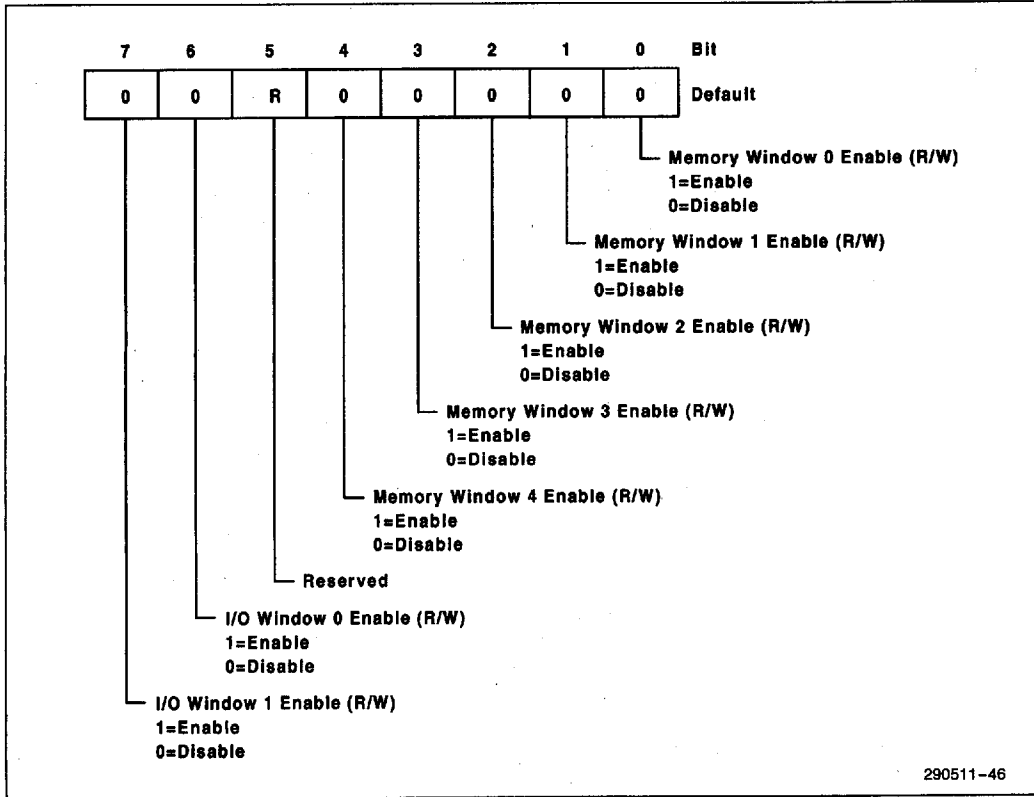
| 7 | 6 | 5 | 4 | 3 | 2 | 1 | 0 | Bit |
|---|---|---|---|---|---|---|---|---|
| 0 | 0 | R | 0 | 0 | 0 | 0 | 0 | Default |

Memory Window 0 Enable (R/W)
1=Enable
0=Disable

Memory Window 1 Enable (R/W)
1=Enable
0=Disable

Memory Window 2 Enable (R/W)
1=Enable
0=Disable

Memory Window 3 Enable (R/W)
1=Enable
0=Disable

Memory Window 4 Enable (R/W)
1=Enable
0=Disable

Reserved

I/O Window 0 Enable (R/W)
1=Enable
0=Disable

I/O Window 1 Enable (R/W)
1=Enable
0=Disable

290511–46